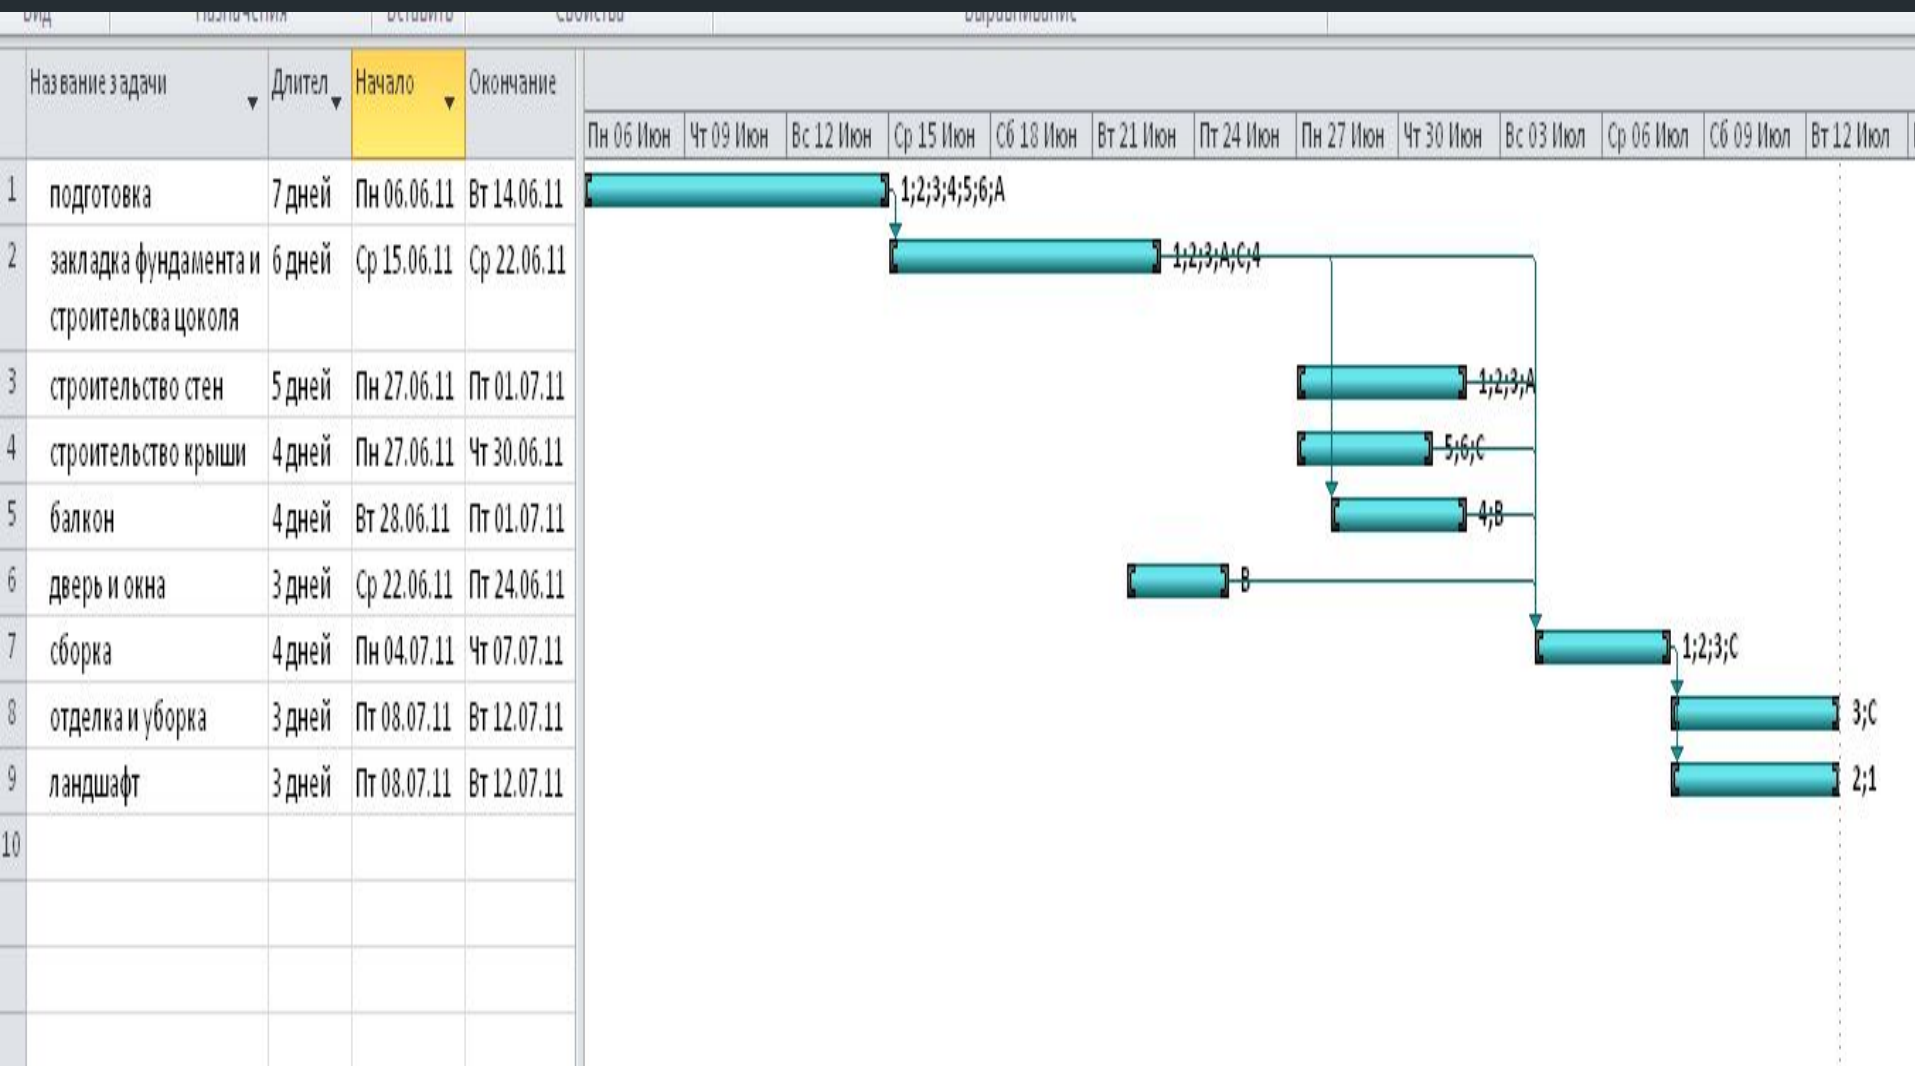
Вид | Назначения | Вставить | Свойства | Выравнивание

| | Название задачи | Длител | Начало | Окончание |
|---|---|---|---|---|
| 1 | подготовка | 7 дней | Пн 06.06.11 | Вт 14.06.11 |
| 2 | закладка фундамента и строительсва цоколя | 6 дней | Ср 15.06.11 | Ср 22.06.11 |
| 3 | строительство стен | 5 дней | Пн 27.06.11 | Пт 01.07.11 |
| 4 | строительство крыши | 4 дней | Пн 27.06.11 | Чт 30.06.11 |
| 5 | балкон | 4 дней | Вт 28.06.11 | Пт 01.07.11 |
| 6 | дверь и окна | 3 дней | Ср 22.06.11 | Пт 24.06.11 |
| 7 | сборка | 4 дней | Пн 04.07.11 | Чт 07.07.11 |
| 8 | отделка и уборка | 3 дней | Пт 08.07.11 | Вт 12.07.11 |
| 9 | ландшафт | 3 дней | Пт 08.07.11 | Вт 12.07.11 |
| 10 | | | | |

Пн 06 Июн | Чт 09 Июн | Вс 12 Июн | Ср 15 Июн | Сб 18 Июн | Вт 21 Июн | Пт 24 Июн | Пн 27 Июн | Чт 30 Июн | Вс 03 Июл | Ср 06 Июл | Сб 09 Июл | Вт 12 Июл

1;2;3;4;5;6;А
1;2;3;А;С;4
1;2;3;А
5;6;С
4;В
В
1;2;3;С
3;С
2;1